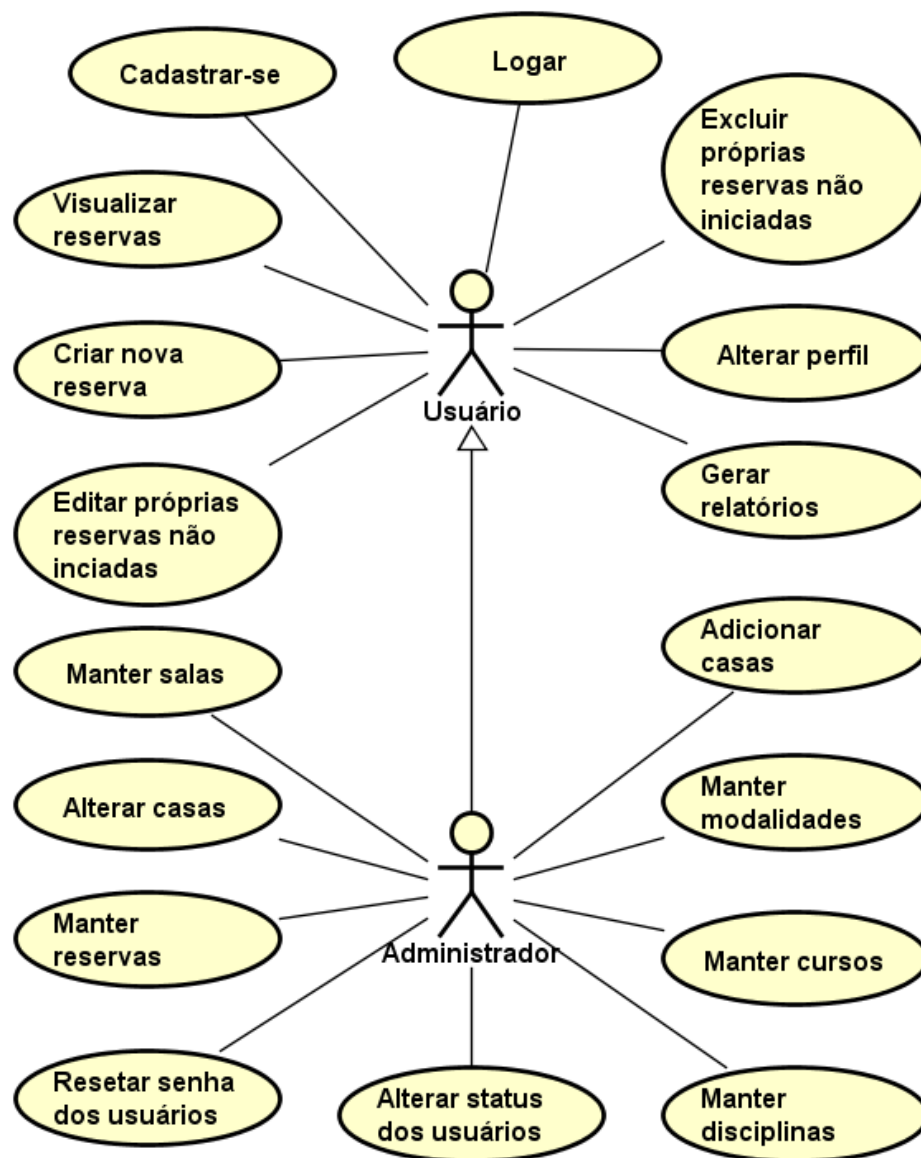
Cadastrar-se

Logar

Excluir próprias reservas não iniciadas

Visualizar reservas

Criar nova reserva

Alterar perfil

Usuário

Gerar relatórios

Editar próprias reservas não inciadas

Manter salas

Adicionar casas

Alterar casas

Manter modalidades

Manter reservas

Administrador

Manter cursos

Resetar senha dos usuários

Alterar status dos usuários

Manter disciplinas